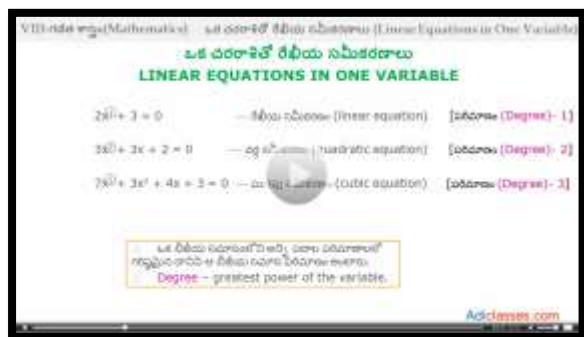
VIII-గణిత శాస్త్రం(Mathematics) ఒక చరరాశిలో రేఖీయ సమీకరణాలు (Linear Equations in One Variable)

ఒక చరరాశిలో రేఖీయ సమీకరణాలు

LINEAR EQUATIONS IN ONE VARIABLE

2x + 3 = 0 — రేఖీయ సమీకరణం (linear equation) [పరిమాణం (Degree)- 1]

3x² + 3x + 2 = 0 — వర్గ సమీకరణం (quadratic equation) [పరిమాణం (Degree)- 2]

7x³ + 3x² + 4x + 3 = 0 — ఘన సమీకరణం (cubic equation) [పరిమాణం (Degree)- 3]

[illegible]

Degree – greatest power of the variable.

Adiclasses.com